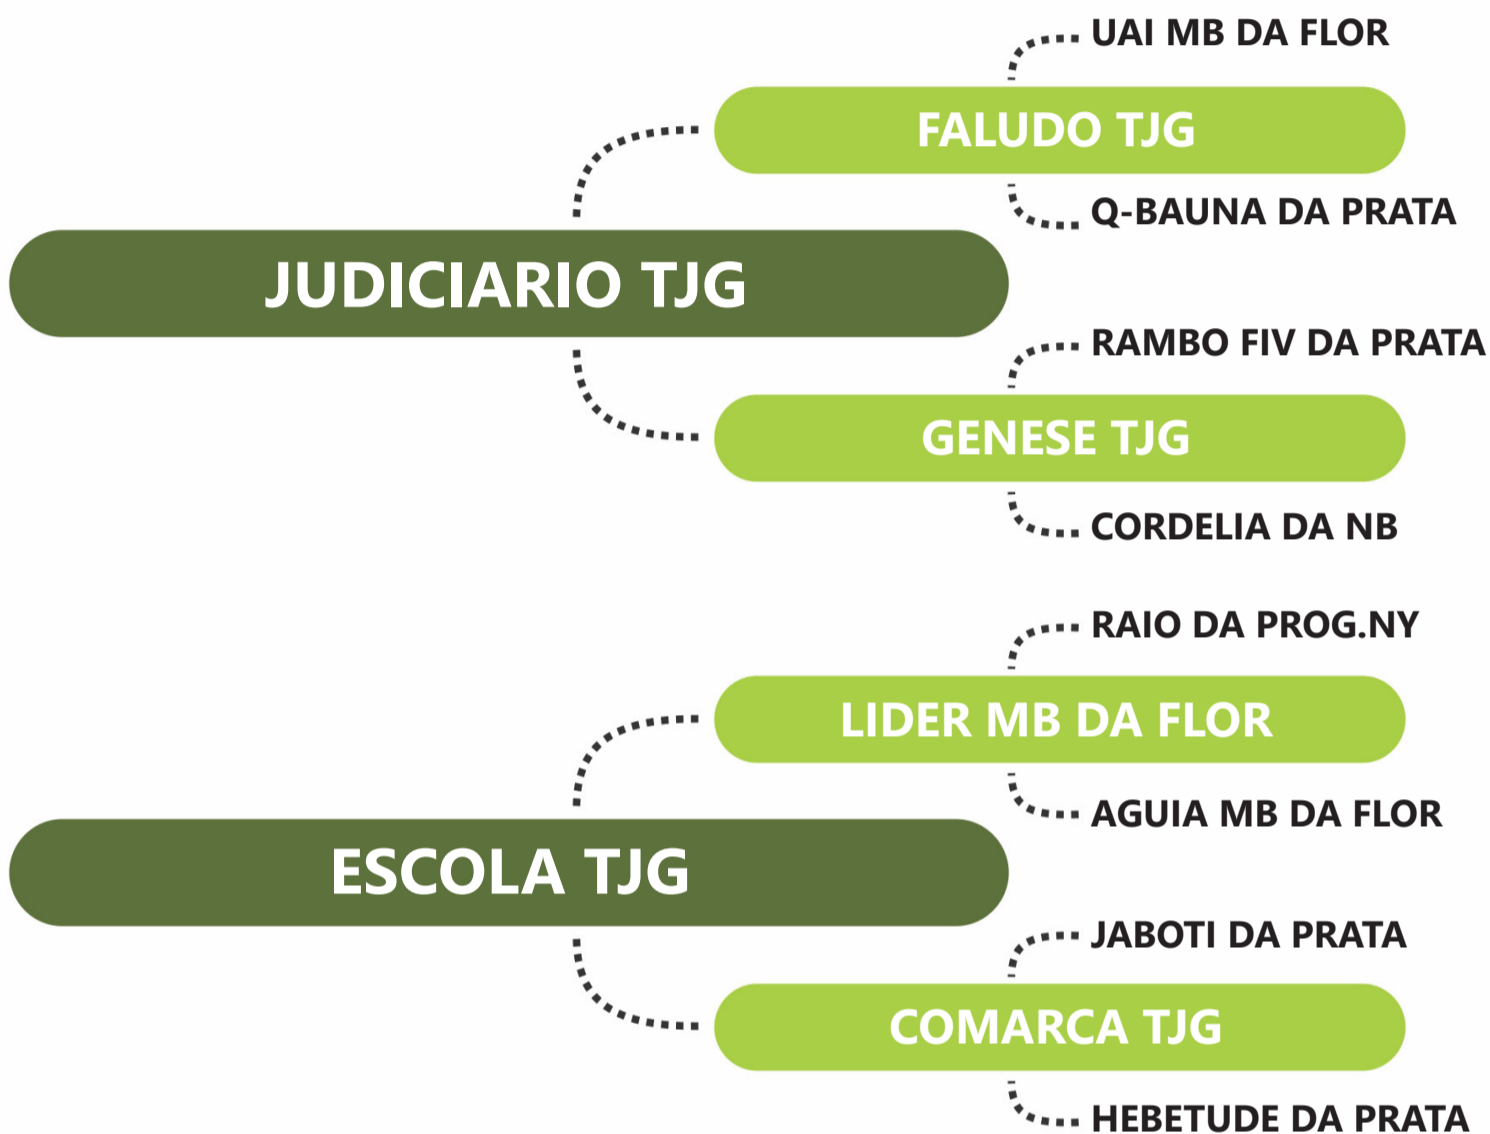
UAI MB DA FLOR

FALUDO TJG

Q-BAUNA DA PRATA

JUDICIARIO TJG

RAMBO FIV DA PRATA

GENESE TJG

CORDELIA DA NB

RAIO DA PROG.NY

LIDER MB DA FLOR

AGUIA MB DA FLOR

ESCOLA TJG

JABOTI DA PRATA

COMARCA TJG

HEBETUDE DA PRATA